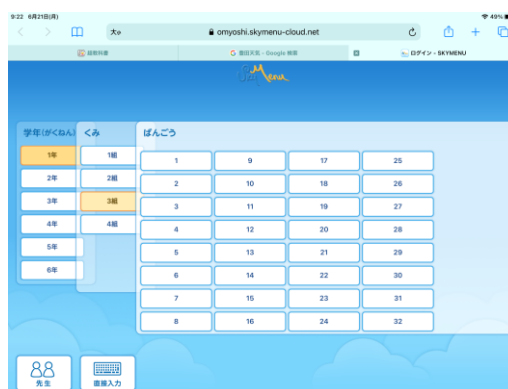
9:22 8月21日(月)
大あ
omyoshi.skymenu-cloud.net
49%
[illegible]
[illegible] - Google 検索
ログイン - SKYMENU

学年(がくねん) | くみ | ばんごう

1年
2年
3年
4年
5年
6年

1組
2組
3組
4組

| | | | |
|---|---|---|---|
| 1 | 9 | 17 | 25 |
| 2 | 10 | 18 | 26 |
| 3 | 11 | 19 | 27 |
| 4 | 12 | 20 | 28 |
| 5 | 13 | 21 | 29 |
| 6 | 14 | 22 | 30 |
| 7 | 15 | 23 | 31 |
| 8 | 16 | 24 | 32 |

先生
直接入力